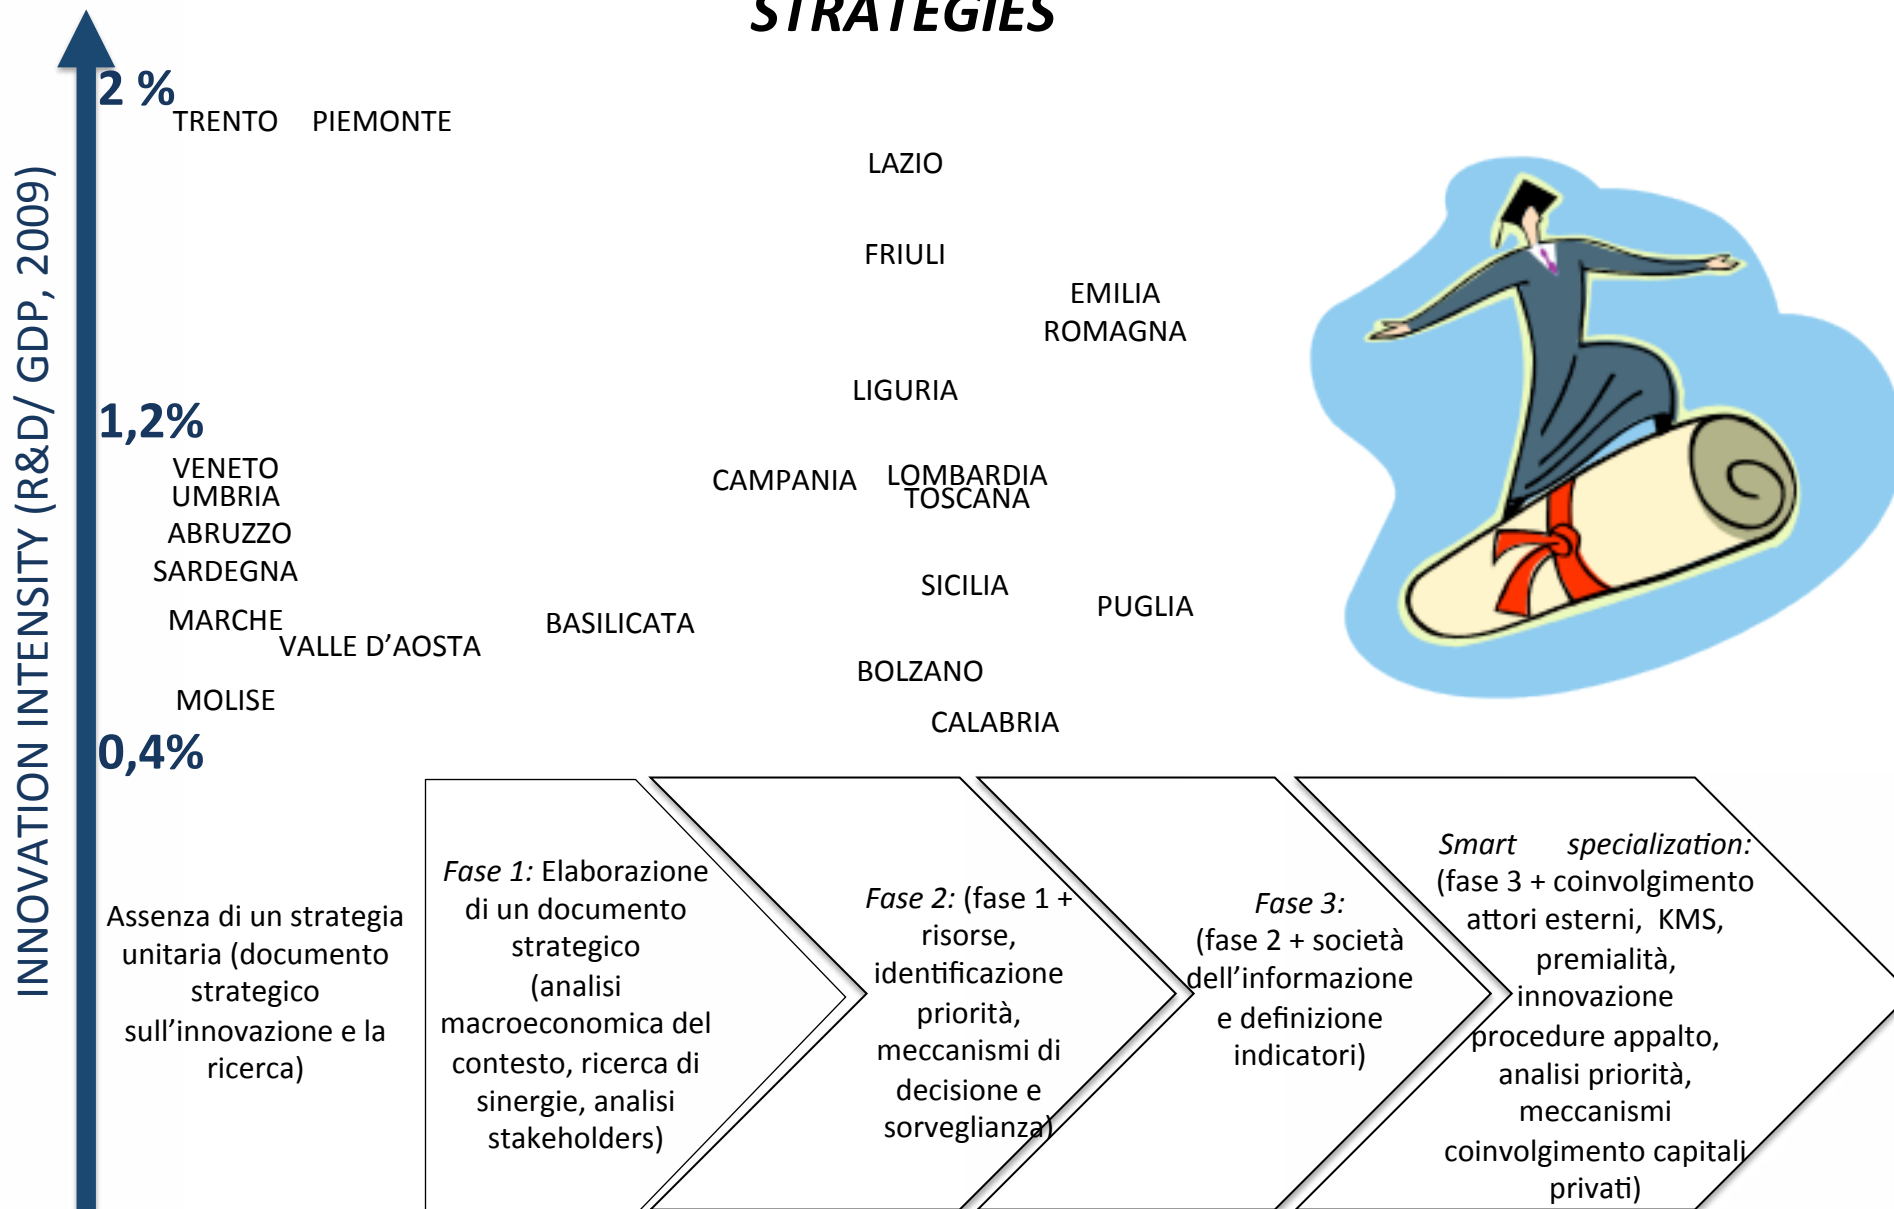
STRATEGIES

INNOVATION INTENSITY (R&D/ GDP, 2009)

2 %

TRENTO PIEMONTE

LAZIO

FRIULI

EMILIA ROMAGNA

LIGURIA

1,2%

VENETO
UMBRIA
ABRUZZO
SARDEGNA
MARCHE
VALLE D'AOSTA
MOLISE

CAMPANIA
LOMBARDIA
TOSCANA

SICILIA
PUGLIA
BASILICATA
BOLZANO
CALABRIA

0,4%

Assenza di un strategia unitaria (documento strategico sull'innovazione e la ricerca)

*Fase 1:* Elaborazione di un documento strategico (analisi macroeconomica del contesto, ricerca di sinergie, analisi stakeholders)

*Fase 2:* (fase 1 + risorse, identificazione priorità, meccanismi di decisione e sorveglianza)

*Fase 3:* (fase 2 + società dell'informazione e definizione indicatori)

*Smart specialization:* (fase 3 + coinvolgimento attori esterni, KMS, premialità, innovazione procedure appalto, analisi priorità, meccanismi coinvolgimento capitali privati)